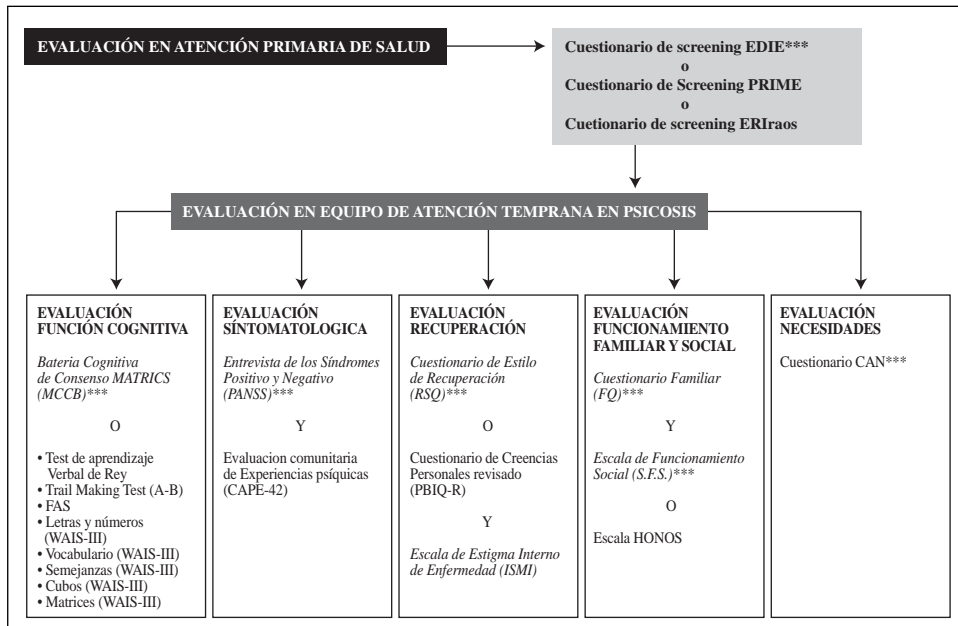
EVALUACIÓN EN ATENCIÓN PRIMARIA DE SALUD

Cuestionario de screening EDIE***
o
Cuestionario de Screening PRIME
o
Cuetionario de screening ERIraos

EVALUACIÓN EN EQUIPO DE ATENCIÓN TEMPRANA EN PSICOSIS

EVALUACIÓN FUNCIÓN COGNITIVA

Bateria Cognitiva de Consenso MATRICS (MCCB)***

O

• Test de aprendizaje Verbal de Rey
• Trail Making Test (A-B)
• FAS
• Letras y números (WAIS-III)
• Vocabulario (WAIS-III)
• Semejanzas (WAIS-III)
• Cubos (WAIS-III)
• Matrices (WAIS-III)

EVALUACIÓN SÍNTOMATOLOGICA

Entrevista de los Síndromes Positivo y Negativo (PANSS)***

Y

Evaluacion comunitaria de Experiencias psíquicas (CAPE-42)

EVALUACIÓN RECUPERACIÓN

Cuestionario de Estilo de Recuperación (RSQ)***

O

Cuestionario de Creencias Personales revisado (PBIQ-R)

Y

Escala de Estigma Interno de Enfermedad (ISMI)

EVALUACIÓN FUNCIONAMIENTO FAMILIAR Y SOCIAL

Cuestionario Familiar (FQ)***

Y

Escala de Funcionamiento Social (S.F.S.)***

O

Escala HONOS

EVALUACIÓN NECESIDADES

Cuestionario CAN***